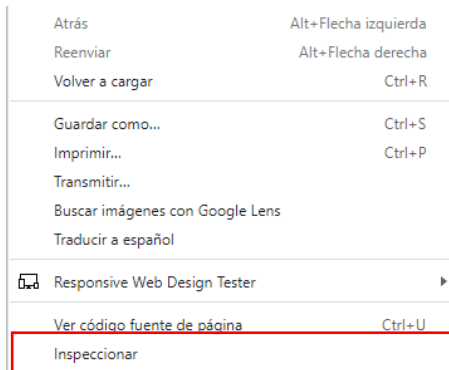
Atrás Alt+Flecha izquierda
Reenviar Alt+Flecha derecha
Volver a cargar Ctrl+R

Guardar como... Ctrl+S
Imprimir... Ctrl+P
Transmitir...
Buscar imágenes con Google Lens
Traducir a español

Responsive Web Design Tester

Ver código fuente de página Ctrl+U
Inspeccionar